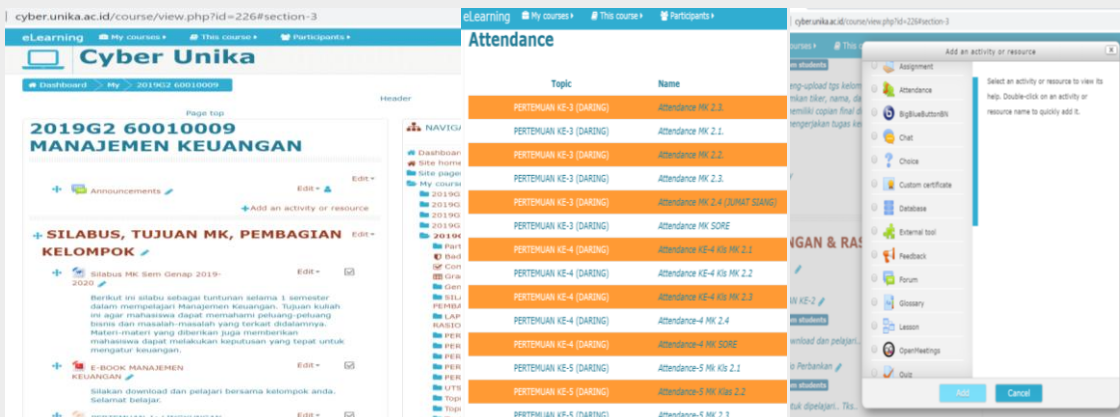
cyber.unika.ac.id/course/view.php?id=226#section-3

eLearning My courses This course Participants

Cyber Unika

Dashboard My 2019G2 60010009

Header

Page top

2019G2 60010009 MANAJEMEN KEUANGAN

Edit

Announcements Edit

Add an activity or resource

SILABUS, TUJUAN MK, PEMBAGIAN KELOMPOK Edit

Silabus MK Sem Genap 2019-2020 Edit

Berikut ini silabu sebagai tuntunan selama 1 semester dalam mempelajari Manajemen Keuangan. Tujuan kuliah ini agar mahasiswa dapat memahami peluang-peluang bisnis dan masalah-masalah yang terkait didalamnya. Materi-materi yang diberikan juga memberikan mahasiswa dapat melakukan keputusan yang tepat untuk mengatur keuangan.

E-BOOK MANAJEMEN KEUANGAN Edit

Silakan download dan pelajari bersama kelompok anda. Selamat belajar.

NAVIGA
Dashboar
Site home
Site page
My course
2019G
2019G
2019G
2019G
2019
Part
Bad
Com
Gra
Gen
SIL
PEMBA
LAP
RASIO
PER
PER
PER
PER
PER
PER
UTS
Topi
Topi

eLearning My courses This course Participants

Attendance

| Topic | Name |
|---|---|
| PERTEMUAN KE-3 (DARING) | Attendance MK 2.3. |
| PERTEMUAN KE-3 (DARING) | Attendance MK 2.1. |
| PERTEMUAN KE-3 (DARING) | Attendance MK 2.2. |
| PERTEMUAN KE-3 (DARING) | Attendance MK 2.3. |
| PERTEMUAN KE-3 (DARING) | Attendance MK 2.4 (JUMAT SIANG) |
| PERTEMUAN KE-3 (DARING) | Attendance MK SORE |
| PERTEMUAN KE-4 (DARING) | Attendance KE-4 Kls MK 2.1 |
| PERTEMUAN KE-4 (DARING) | Attendance KE-4 Kls MK 2.2 |
| PERTEMUAN KE-4 (DARING) | Attendance KE-4 Kls MK 2.3 |
| PERTEMUAN KE-4 (DARING) | Attendance-4 MK 2.4 |
| PERTEMUAN KE-4 (DARING) | Attendance-4 MK SORE |
| PERTEMUAN KE-5 (DARING) | Attendance-5 Mk Kls 2.1 |
| PERTEMUAN KE-5 (DARING) | Attendance-5 MK Klas 2.2 |
| PERTEMUAN KE-5 (DARING) | Attendance-5 MK 2.3 |

cyber.unika.ac.id/course/view.php?id=226#section-3

Add an activity or resource

Assignment
Attendance
BigBlueButtonBN
Chat
Choice
Custom certificate
Database
External tool
Feedback
Forum
Glossary
Lesson
OpenMeetings
Quiz

Select an activity or resource to view its help. Double-click on an activity or resource name to quickly add it.

Add Cancel

eng-upload tgs kelom
ikan tiker, nama, da
memiliki copian final d
engerjakan tugas ke

NGAN & RAS

KE-2
students
download dan pelajari..
o Perbankan
students
tuk dipelajari.. Tks..